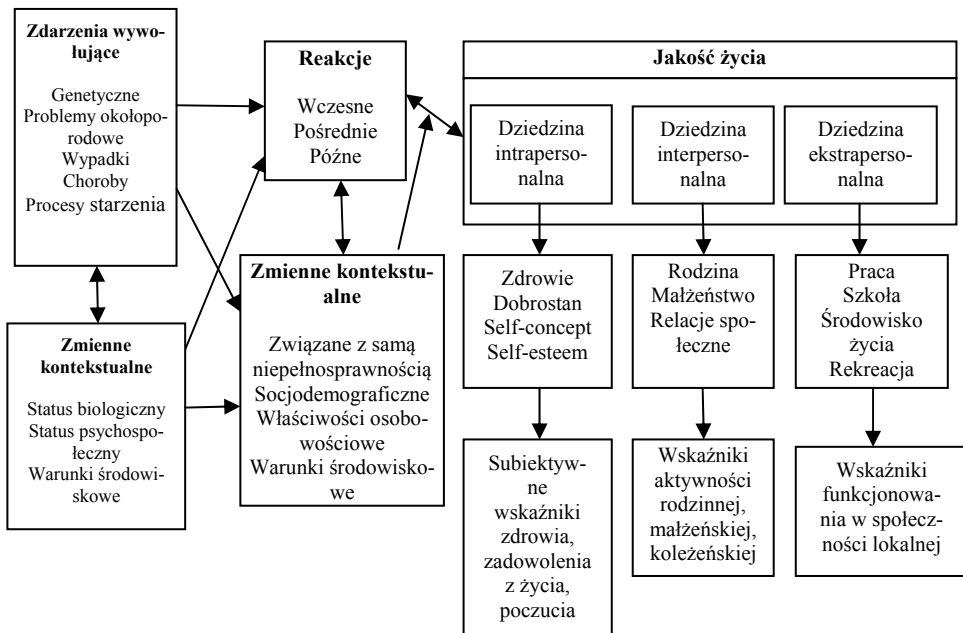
Zdarzenia wywołujące

Genetyczne
Problemy okołoporodowe
Wypadki
Choroby
Procesy starzenia

Reakcje

Wczesne
Pośrednie
Późne

Jakość życia

Dziedzina intrapersonalna

Dziedzina interpersonalna

Dziedzina ekstrapersonalna

Zmienne kontekstualne

Status biologiczny
Status psychospołeczny
Warunki środowiskowe

Zmienne kontekstualne

Związane z samą niepełnosprawnością
Socjodemograficzne
Właściwości osobowościowe
Warunki środowiskowe

Zdrowie
Dobrostan
Self-concept
Self-esteem

Rodzina
Małżeństwo
Relacje społeczne

Praca
Szkoła
Środowisko życia
Rekreacja

Subiektywne wskaźniki zdrowia, zadowolenia z życia, poczucia

Wskaźniki aktywności rodzinnej, małżeńskiej, koleżeńskiej

Wskaźniki funkcjonowania w społeczności lokalnej